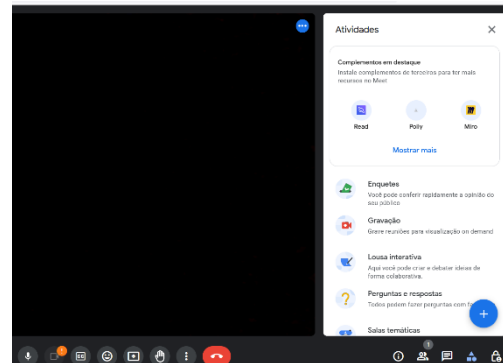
Atividades

Complementos em destaque
Instale complementos de terceiros para ter mais recursos no Meet

Read
Polly
Miro

Mostrar mais

Enquetes
Você pode conferir rapidamente a opinião do seu público

Gravação
Grave reuniões para visualização on demand

Lousa interativa
Aqui você pode criar e debater ideias de forma colaborativa.

Perguntas e respostas
Todos podem fazer perguntas com fo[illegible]

Salas temáticas

1

1